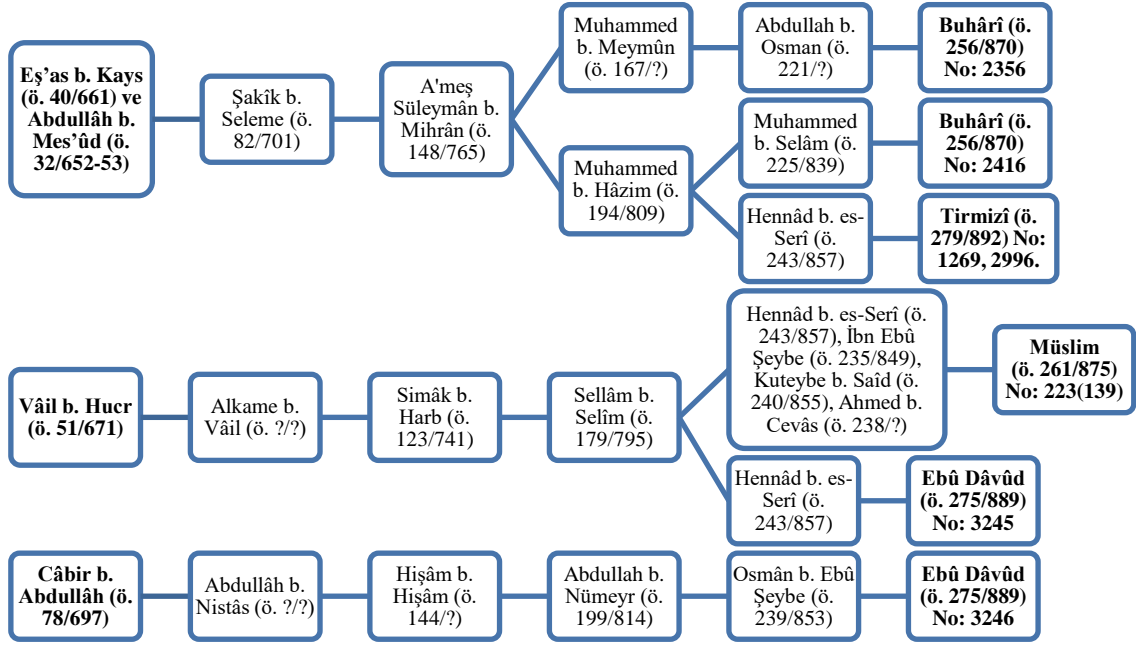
**Eş'as b. Kays (ö. 40/661) ve Abdullâh b. Mes'ûd (ö. 32/652-53)**

Şakîk b. Seleme (ö. 82/701)

A'meş Süleymân b. Mihrân (ö. 148/765)

Muhammed b. Meymûn (ö. 167/?)

Abdullah b. Osman (ö. 221/?)

**Buhârî (ö. 256/870) No: 2356**

Muhammed b. Hâzim (ö. 194/809)

Muhammed b. Selâm (ö. 225/839)

**Buhârî (ö. 256/870) No: 2416**

Hennâd b. es-Serî (ö. 243/857)

**Tirmizî (ö. 279/892) No: 1269, 2996.**

**Vâil b. Hucr (ö. 51/671)**

Alkame b. Vâil (ö. ?/?)

Simâk b. Harb (ö. 123/741)

Sellâm b. Selîm (ö. 179/795)

Hennâd b. es-Serî (ö. 243/857), İbn Ebû Şeybe (ö. 235/849), Kuteybe b. Saîd (ö. 240/855), Ahmed b. Cevâs (ö. 238/?)

**Müslim (ö. 261/875) No: 223(139)**

Hennâd b. es-Serî (ö. 243/857)

**Ebû Dâvûd (ö. 275/889) No: 3245**

**Câbir b. Abdullâh (ö. 78/697)**

Abdullâh b. Nistâs (ö. ?/?)

Hişâm b. Hişâm (ö. 144/?)

Abdullah b. Nümeyr (ö. 199/814)

Osmân b. Ebû Şeybe (ö. 239/853)

**Ebû Dâvûd (ö. 275/889) No: 3246**